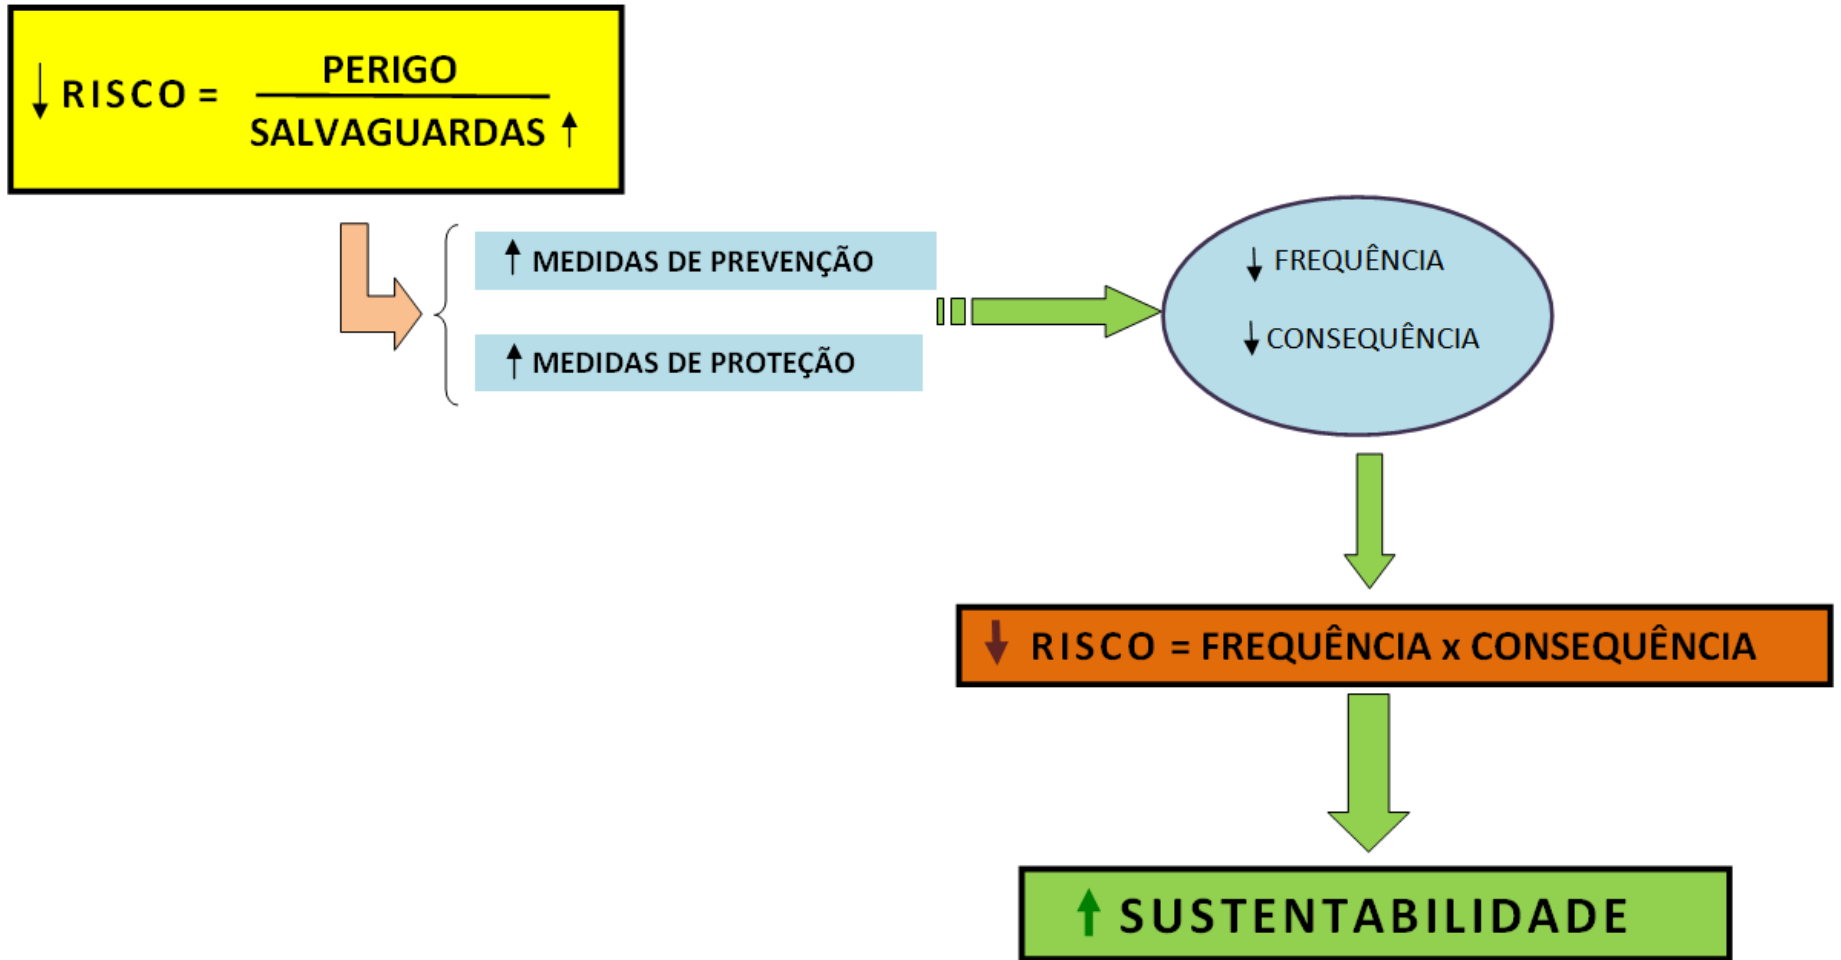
$\downarrow$ RISCO = $\frac{\text{PERIGO}}{\text{SALVAGUARDAS} \uparrow}$

$\uparrow$ MEDIDAS DE PREVENÇÃO

$\uparrow$ MEDIDAS DE PROTEÇÃO

$\downarrow$ FREQUÊNCIA

$\downarrow$ CONSEQUÊNCIA

$\downarrow$ RISCO = FREQUÊNCIA x CONSEQUÊNCIA

$\uparrow$ SUSTENTABILIDADE